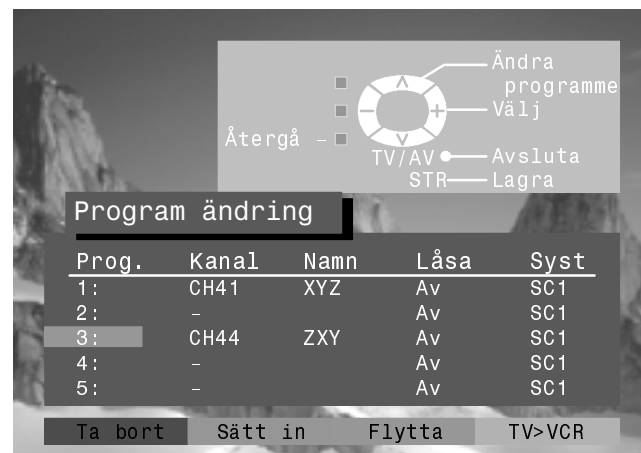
Ändra programme
Välj
Återgå
TV/AV
Avsluta
STR
Lagra

Program ändring

| Prog. | Kanal | Namn | Låsa | Syst |
|---|---|---|---|---|
| 1: | CH41 | XYZ | Av | SC1 |
| 2: | – | | Av | SC1 |
| 3: | CH44 | ZXY | Av | SC1 |
| 4: | – | | Av | SC1 |
| 5: | – | | Av | SC1 |

Ta bort
Sätt in
Flytta
TV>VCR